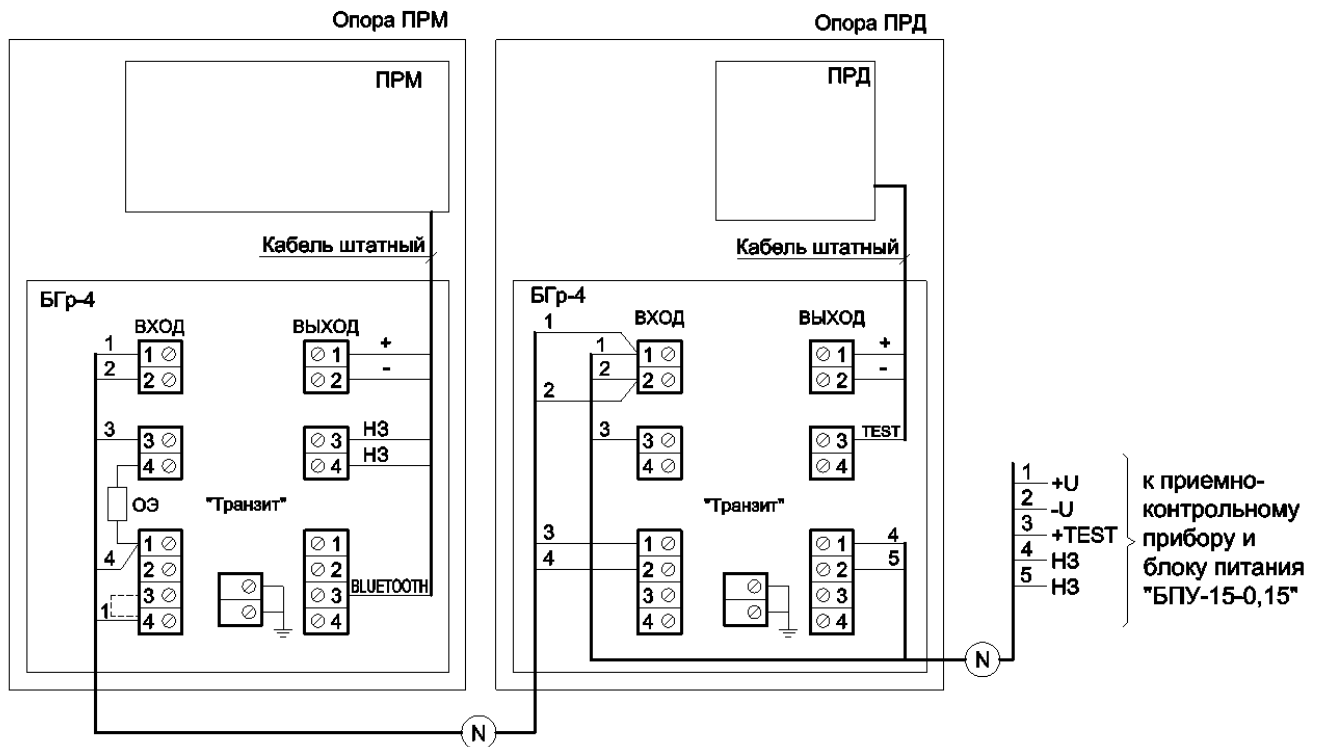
Опора ПРМ

ПРМ

Кабель штатный

БГр-4

ВХОД

ВЫХОД

1
2
1
2
+
-
1
2

3
3
4
3
4
Н3
Н3

ОЭ

"Транзит"

4
1
2
3
4
1
1
2
3
4
BLUETOOTH

Опора ПРД

ПРД

Кабель штатный

БГр-4

1
ВХОД

ВЫХОД

1
2
1
2
+
-
1
2
2

3
3
4
3
4
TEST

"Транзит"

3
4
1
2
3
4
4
5
1
2
3
4

N

N

1 +U
2 -U
3 +TEST
4 Н3
5 Н3

к приемно-контрольному прибору и блоку питания "БПУ-15-0,15"